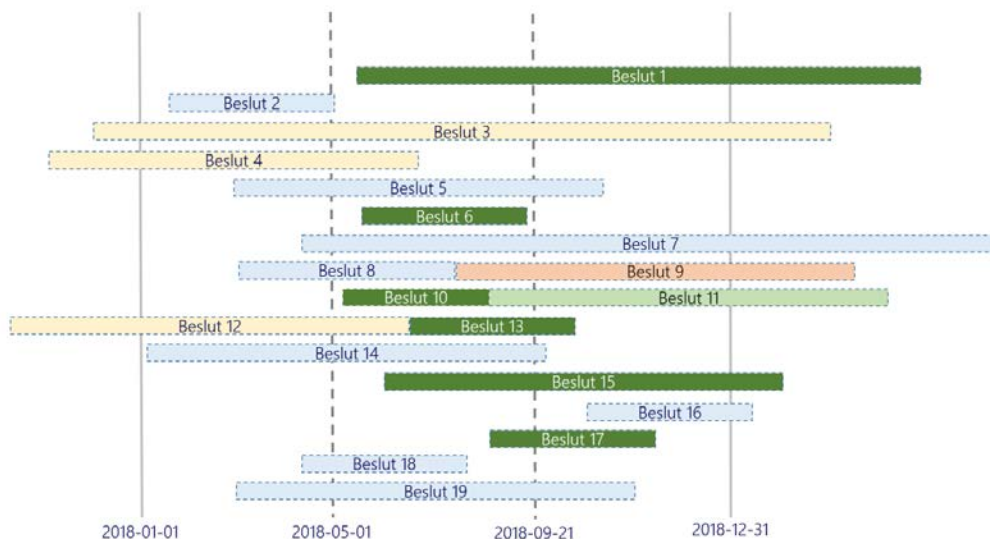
Beslut 1
Beslut 2
Beslut 3
Beslut 4
Beslut 5
Beslut 6
Beslut 7
Beslut 8
Beslut 9
Beslut 10
Beslut 11
Beslut 12
Beslut 13
Beslut 14
Beslut 15
Beslut 16
Beslut 17
Beslut 18
Beslut 19
2018-01-01
2018-05-01
2018-09-21
2018-12-31